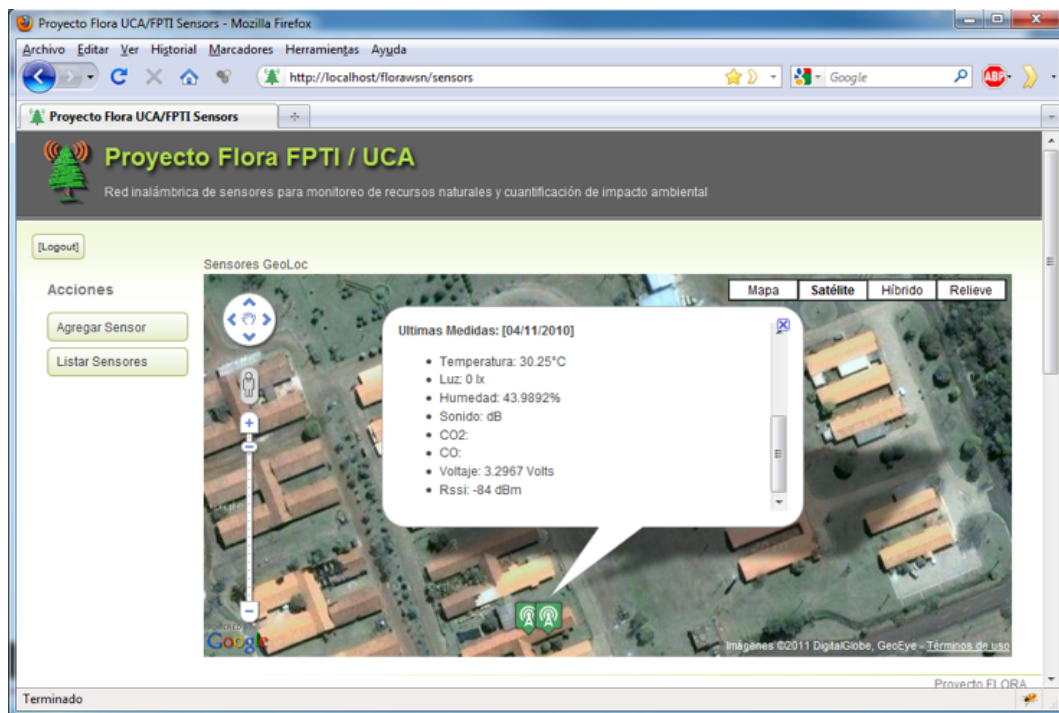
Proyecto Flora UCA/FPTI Sensors - Mozilla Firefox

Archivo Editar Ver Historial Marcadores Herramientas Ayuda

http://localhost/florawsn/sensors

Google

Proyecto Flora UCA/FPTI Sensors

Proyecto Flora FPTI / UCA

Red inalámbrica de sensores para monitoreo de recursos naturales y cuantificación de impacto ambiental

[Logout]

Acciones

Agregar Sensor

Listar Sensores

Sensores GeoLoc

Mapa Satélite Híbrido Relieve

Ultimas Medidas: [04/11/2010]

- Temperatura: 30.25°C
- Luz: 0 lx
- Humedad: 43.9892%
- Sonido: dB
- CO2:
- CO:
- Voltaje: 3.2967 Volts
- Rssi: -84 dBm

Google

Imágenes ©2011 DigitalGlobe, GeoEye - Términos de uso

Proyecto FLORA

Terminado